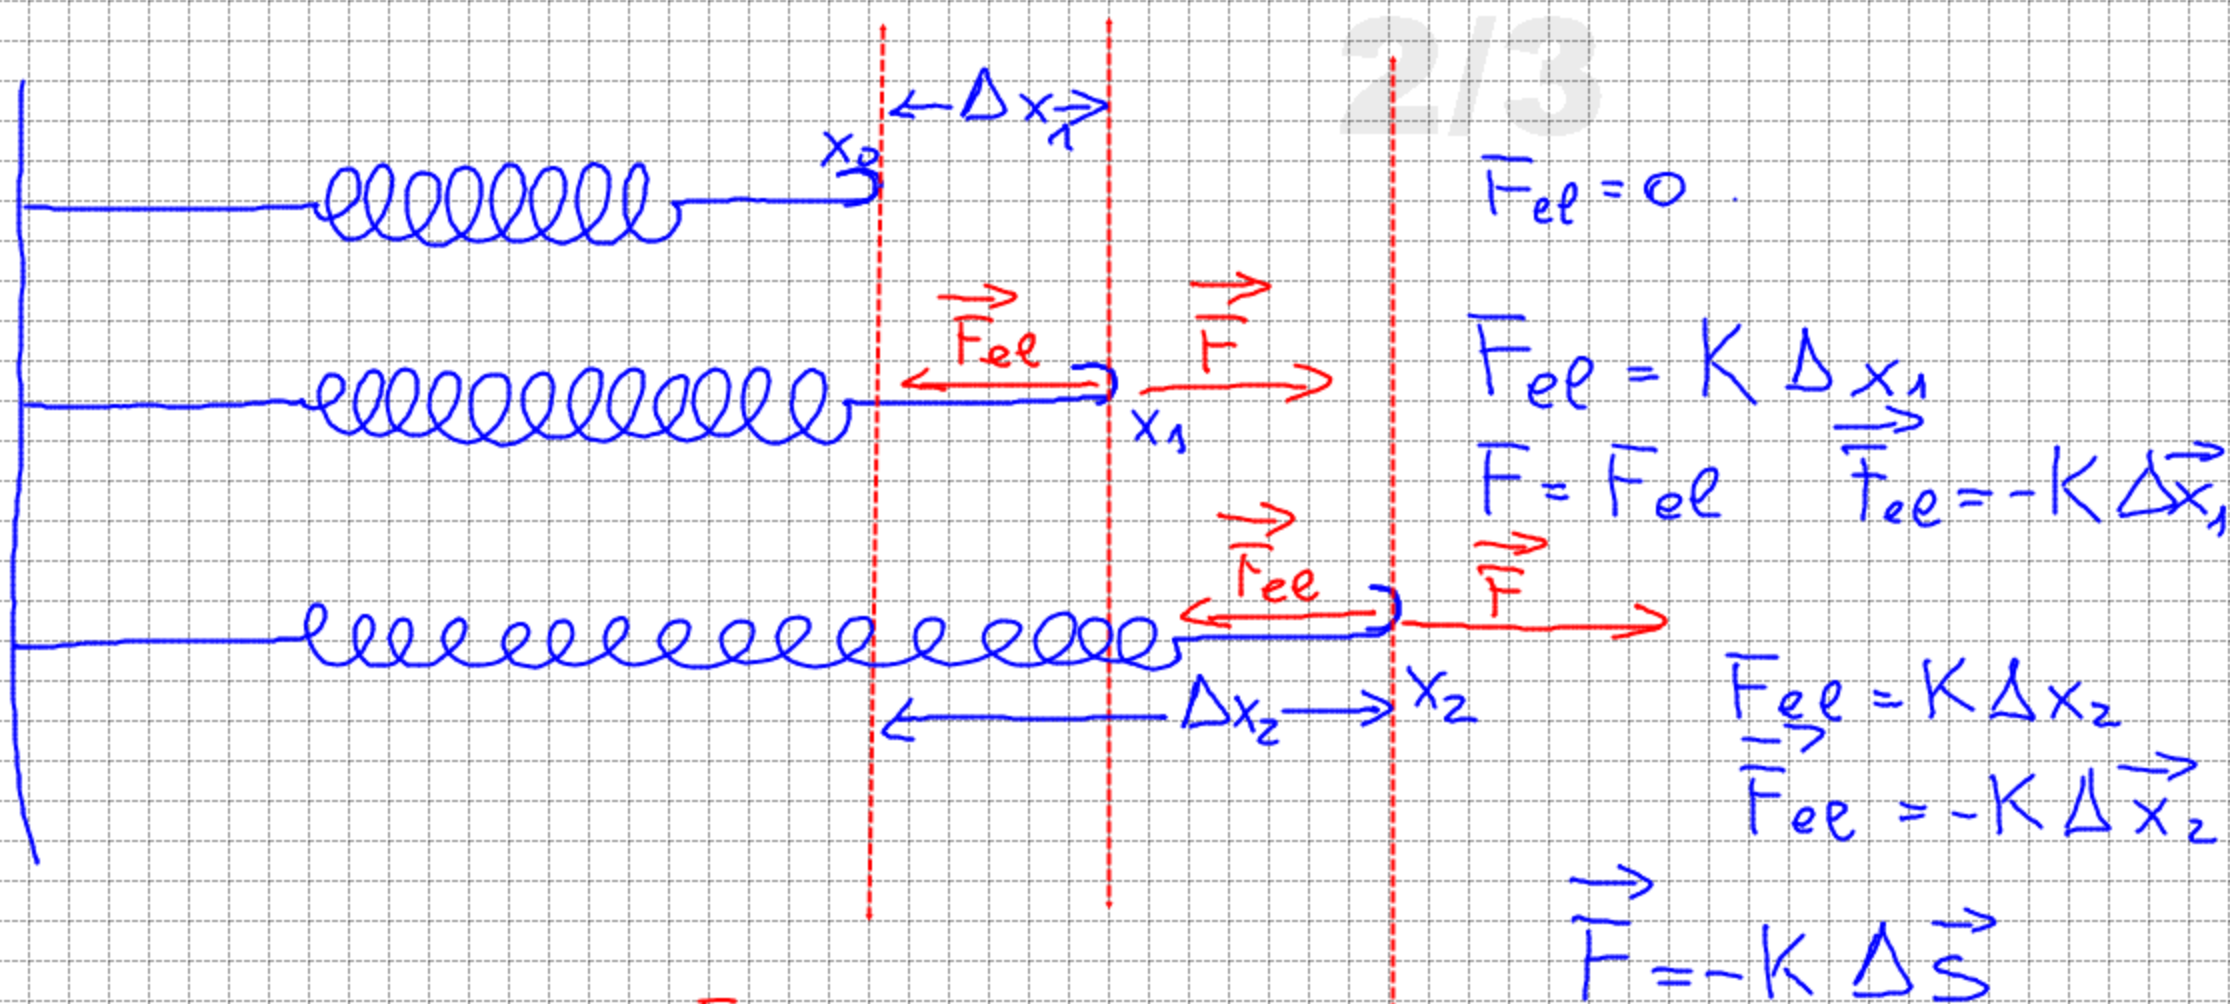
2/3

$x_0$ $\Delta x_1$

$F_{el} = 0$

$\vec{F}_{el}$ $\vec{F}$ $x_1$

$F_{el} = K \Delta x_1$

$F = F_{el}$ $\vec{F}_{el} = -K\Delta\vec{x}_1$

$\vec{F}_{el}$ $\vec{F}$

$\Delta x_2$ $x_2$

$F_{el} = K \Delta x_2$

$\vec{F}_{el} = -K \Delta \vec{x}_2$

$\vec{F} = -K \Delta \vec{s}$